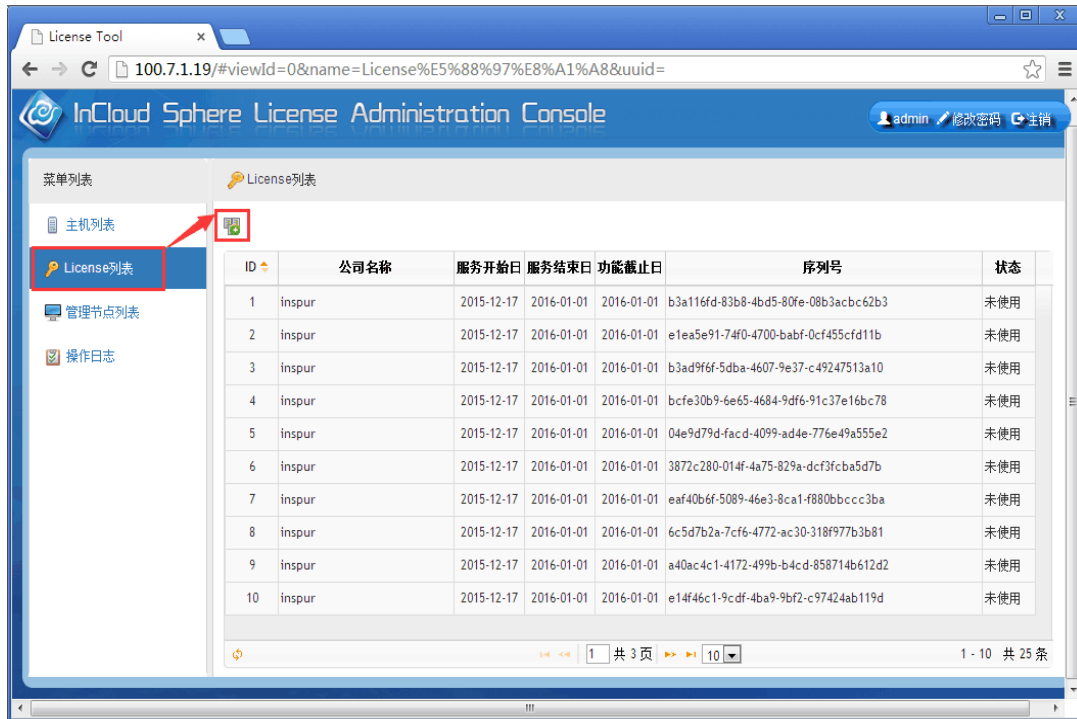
License Tool

100.7.1.19/#viewId=0&name=License%E5%88%97%E8%A1%A8&uuid=

InCloud Sphere License Administration Console

admin 修改密码 注销

菜单列表

主机列表

License列表

管理节点列表

操作日志

License列表

| ID | 公司名称 | 服务开始日 | 服务结束日 | 功能截止日 | 序列号 | 状态 |
|---|---|---|---|---|---|---|
| 1 | inspur | 2015-12-17 | 2016-01-01 | 2016-01-01 | b3a116fd-83b8-4bd5-80fe-08b3acbc62b3 | 未使用 |
| 2 | inspur | 2015-12-17 | 2016-01-01 | 2016-01-01 | e1ea5e91-74f0-4700-babf-0cf455cfd11b | 未使用 |
| 3 | inspur | 2015-12-17 | 2016-01-01 | 2016-01-01 | b3ad9f6f-5dba-4607-9e37-c49247513a10 | 未使用 |
| 4 | inspur | 2015-12-17 | 2016-01-01 | 2016-01-01 | bcfe30b9-6e65-4684-9df6-91c37e16bc78 | 未使用 |
| 5 | inspur | 2015-12-17 | 2016-01-01 | 2016-01-01 | 04e9d79d-facd-4099-ad4e-776e49a555e2 | 未使用 |
| 6 | inspur | 2015-12-17 | 2016-01-01 | 2016-01-01 | 3872c280-014f-4a75-829a-dcf3fcba5d7b | 未使用 |
| 7 | inspur | 2015-12-17 | 2016-01-01 | 2016-01-01 | eaf40b6f-5089-46e3-8ca1-f880bbccc3ba | 未使用 |
| 8 | inspur | 2015-12-17 | 2016-01-01 | 2016-01-01 | 6c5d7b2a-7cf6-4772-ac30-318f977b3b81 | 未使用 |
| 9 | inspur | 2015-12-17 | 2016-01-01 | 2016-01-01 | a40ac4c1-4172-499b-b4cd-858714b612d2 | 未使用 |
| 10 | inspur | 2015-12-17 | 2016-01-01 | 2016-01-01 | e14f46c1-9cdf-4ba9-9bf2-c97424ab119d | 未使用 |

1 共 3 页 10

1 - 10 共 25 条